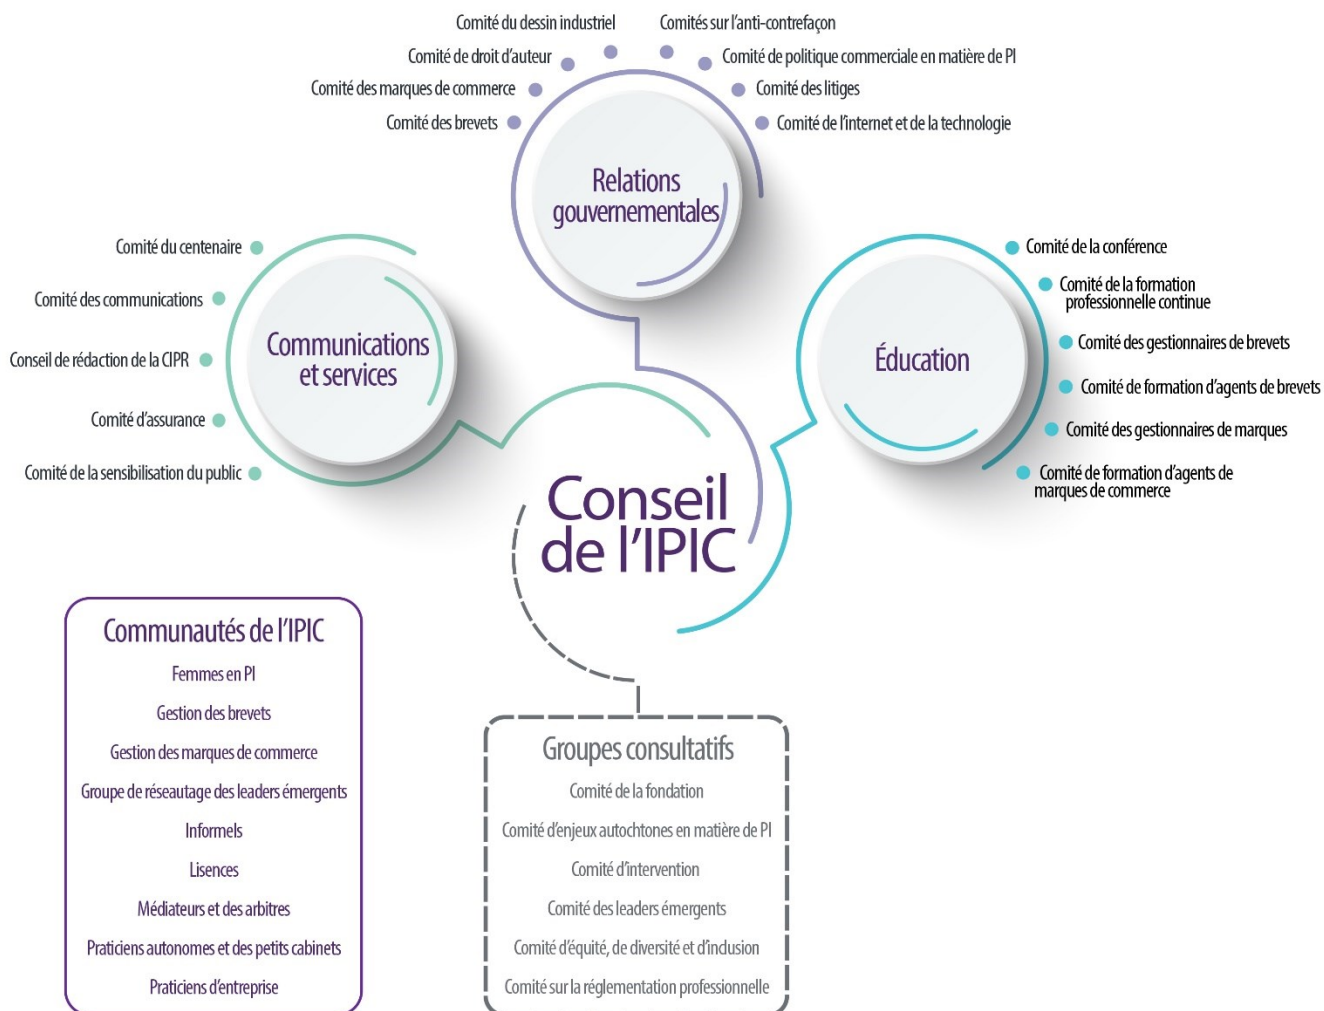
Comité du dessin industriel
Comités sur l'anti-contrefaçon
Comité de droit d'auteur
Comité de politique commerciale en matière de PI
Comité des marques de commerce
Comité des litiges
Comité des brevets
Comité de l'internet et de la technologie

Relations gouvernementales

Comité du centenaire
Comité des communications
Conseil de rédaction de la CIPR
Comité d'assurance
Comité de la sensibilisation du public

Communications et services

Comité de la conférence
Comité de la formation professionnelle continue
Comité des gestionnaires de brevets
Comité de formation d'agents de brevets
Comité des gestionnaires de marques
Comité de formation d'agents de marques de commerce

Éducation

Conseil de l'IPIC

Communautés de l'IPIC
Femmes en PI
Gestion des brevets
Gestion des marques de commerce
Groupe de réseautage des leaders émergents
Informels
Lisences
Médiateurs et des arbitres
Praticiens autonomes et des petits cabinets
Praticiens d'entreprise

Groupes consultatifs
Comité de la fondation
Comité d'enjeux autochtones en matière de PI
Comité d'intervention
Comité des leaders émergents
Comité d'équité, de diversité et d'inclusion
Comité sur la réglementation professionnelle